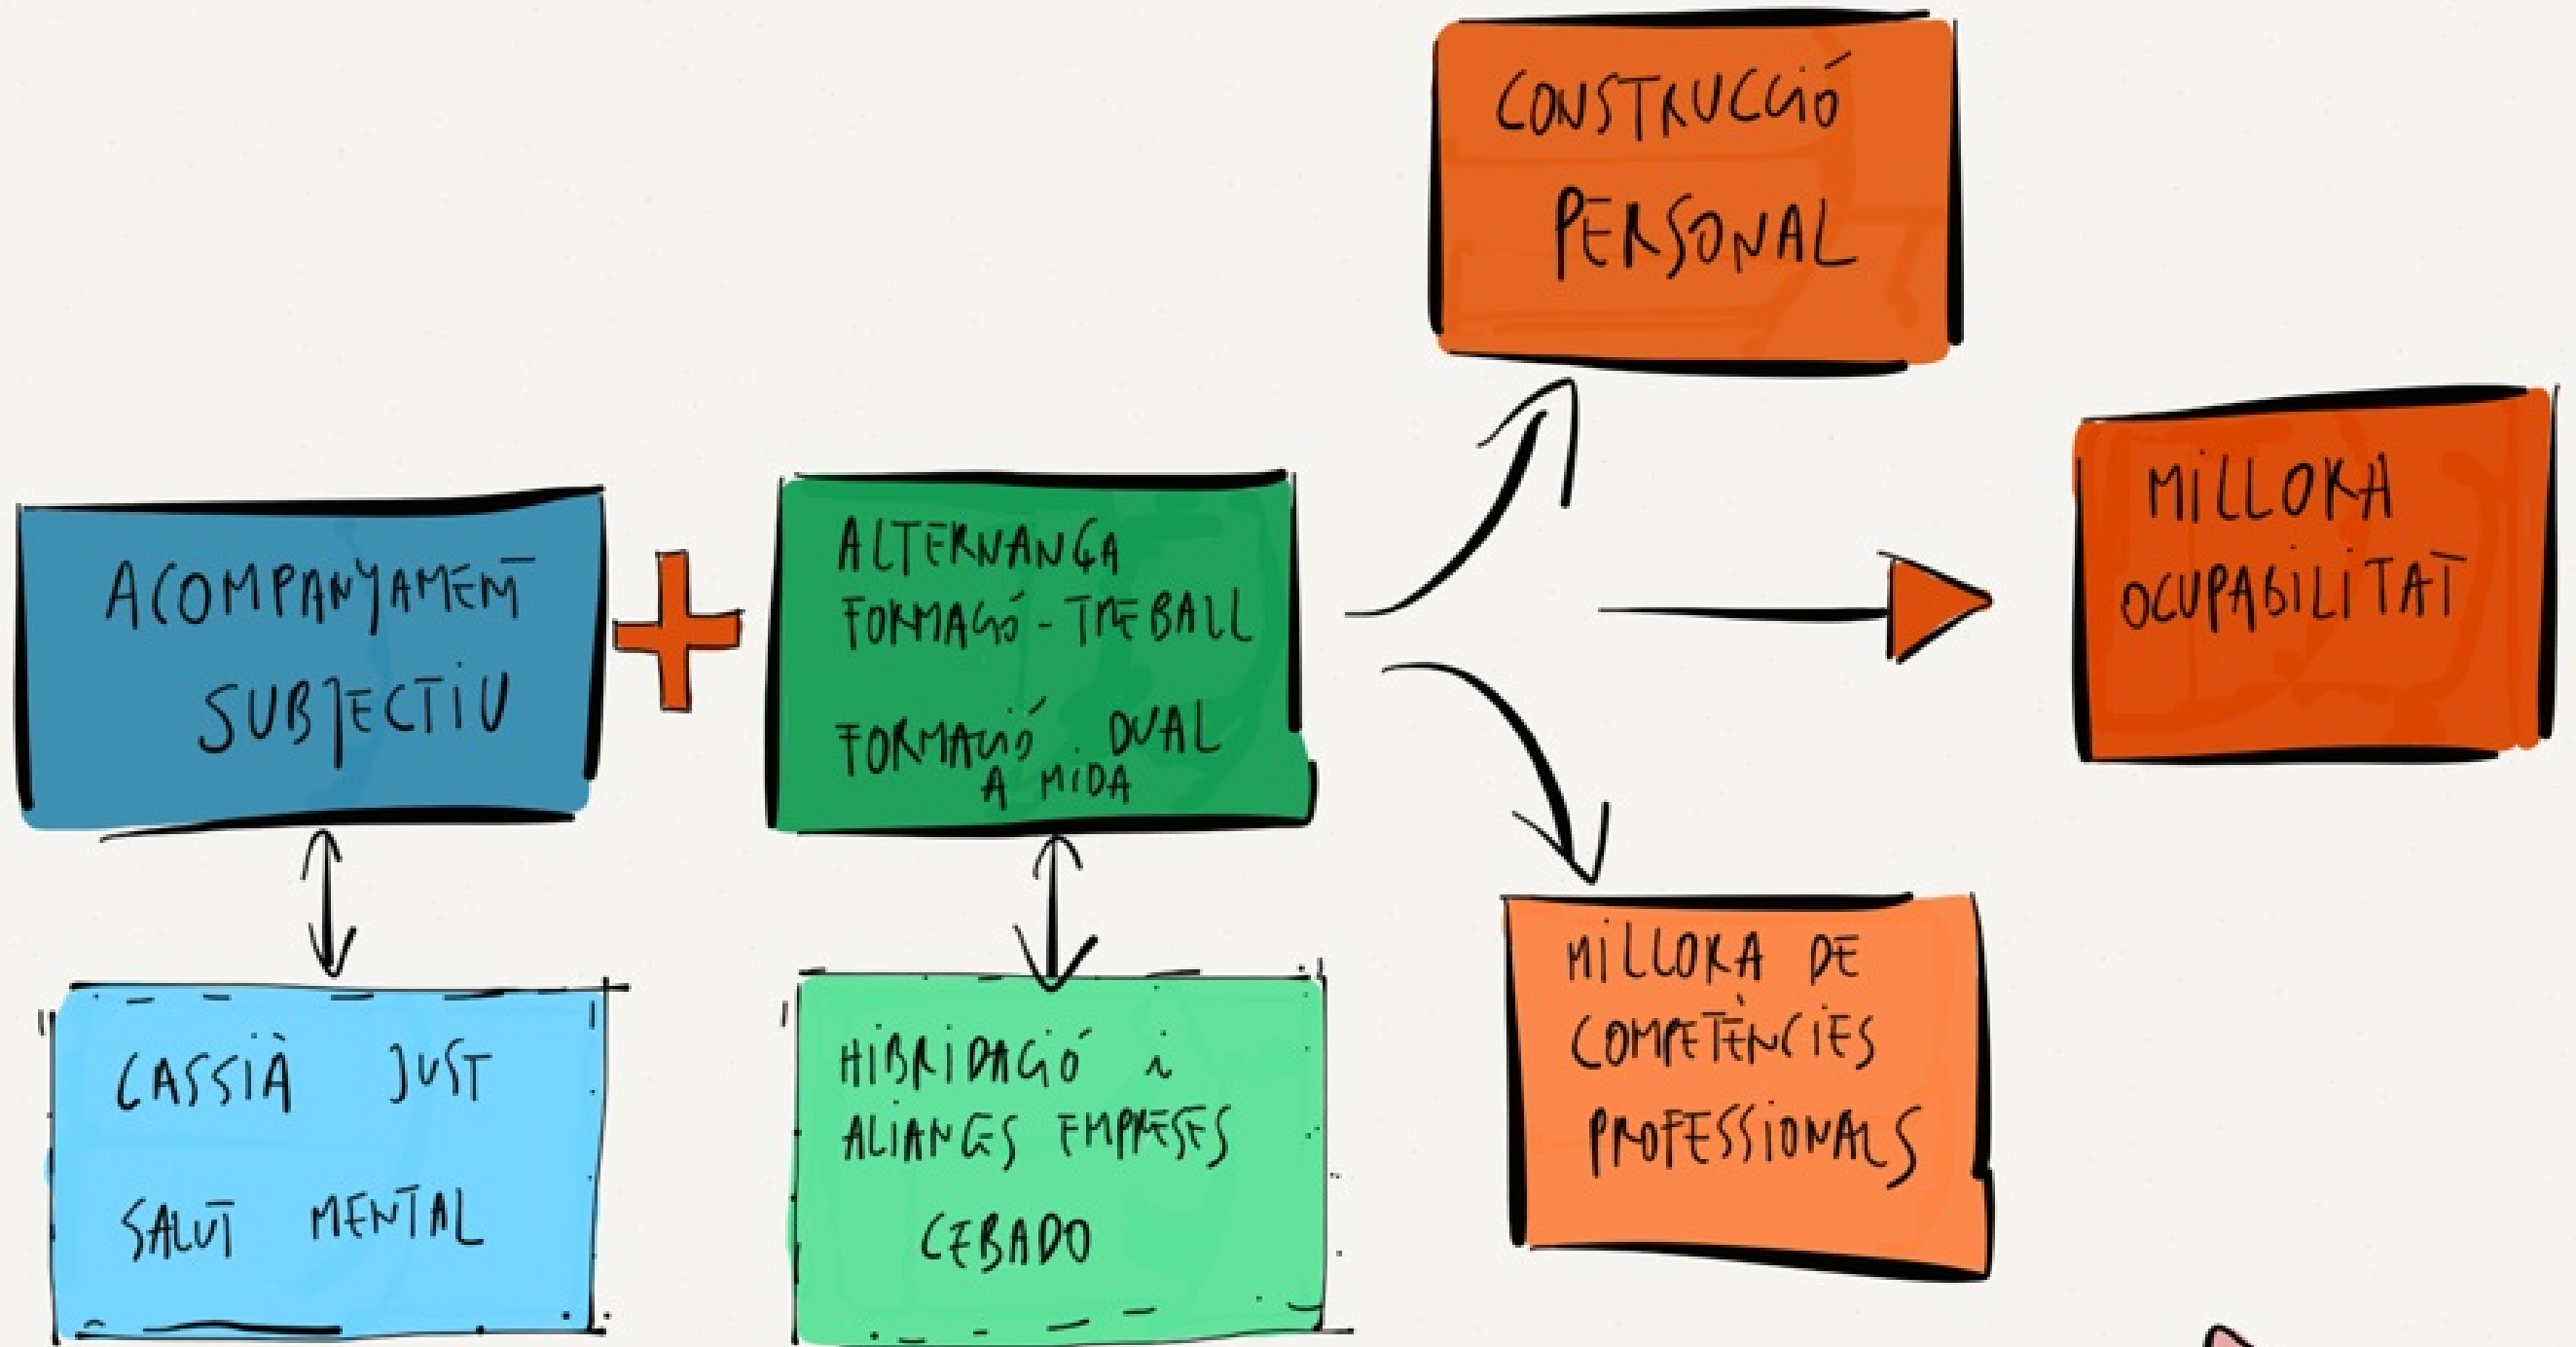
ACOMPANYAMENT SUBJECTIU

+

ALTERNANÇA FORMACIÓ - TREBALL

FORMACIÓ DUAL A MIDA

CONSTRUCCIÓ PERSONAL

MILLORA OCUPABILITAT

MILLORA DE COMPETÈNCIES PROFESSIONALS

CASSIÀ JUST

SALUT MENTAL

HIBRIDACIÓ i ALIANCES EMPRESES

CEBADO